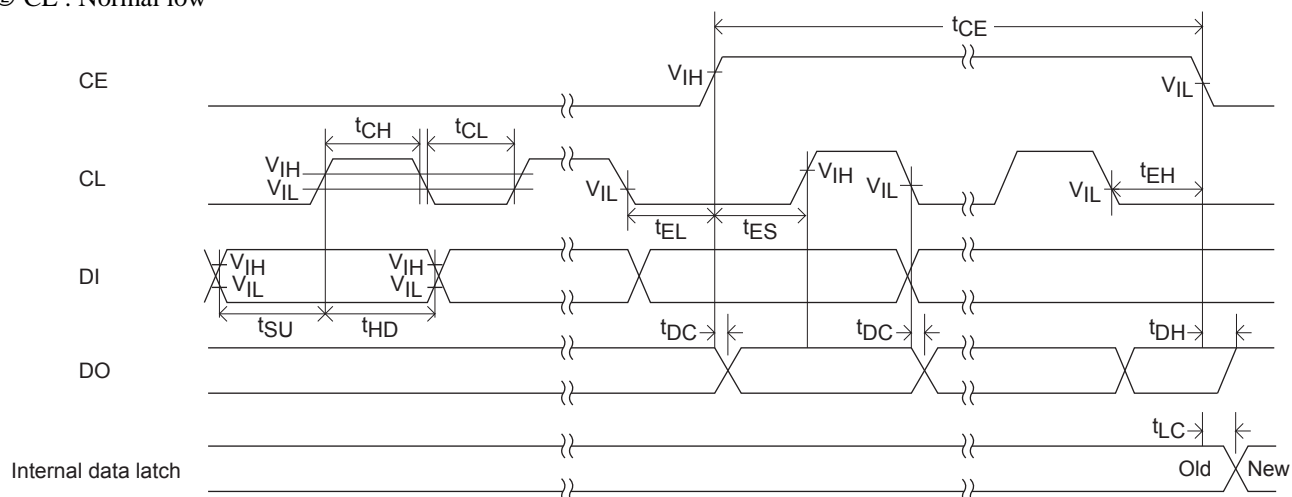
© CL : Normal low

$t_{CE}$

CE

$V_{IH}$

$V_{IL}$

$t_{CH}$

$t_{CL}$

CL

$V_{IH}$
$V_{IL}$

$V_{IL}$

$V_{IH}$

$V_{IL}$

$V_{IL}$

$t_{EH}$

$t_{EL}$

$t_{ES}$

DI

$V_{IH}$
$V_{IL}$

$V_{IH}$
$V_{IL}$

$t_{SU}$

$t_{HD}$

$t_{DC}$

$t_{DC}$

$t_{DH}$

DO

$t_{LC}$

Internal data latch

Old

New